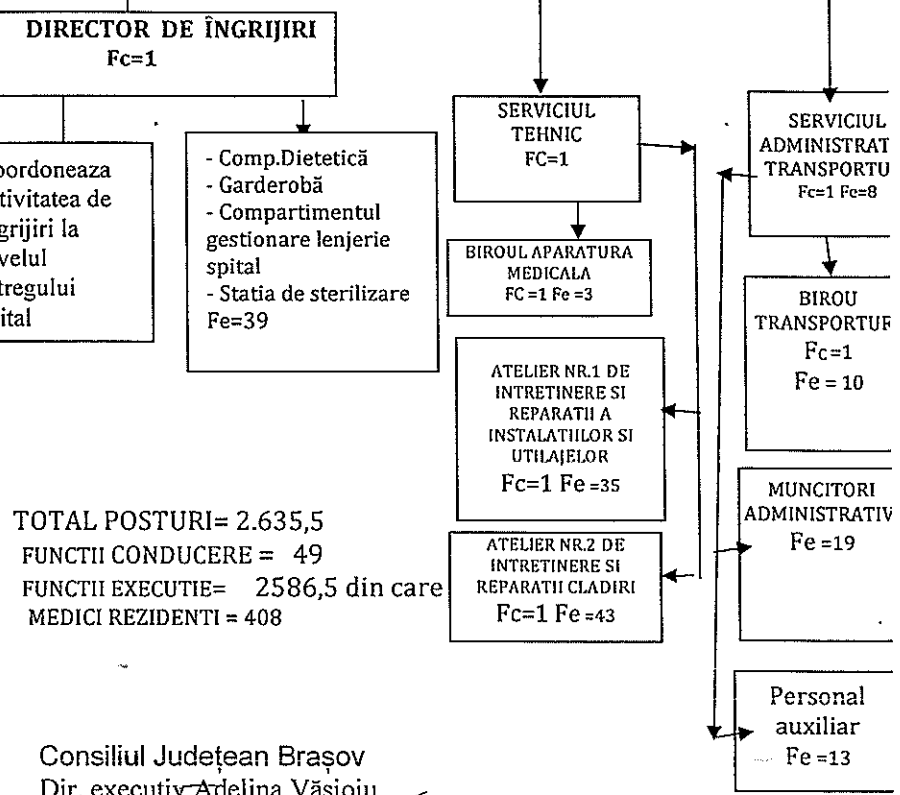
DIRECTOR DE ÎNGRIJIRI
Fc=1

oordoneaza
tivitatea de
grijiri la
velul
tregului
ital

- Comp.Dietetică
- Garderobă
- Compartimentul gestionare lenjerie spital
- Statia de sterilizare
Fe=39

SERVICIUL TEHNIC
FC=1

BIROUL APARATURA MEDICALA
FC =1 Fe =3

ATELIER NR.1 DE INTRETINERE SI REPARATII A INSTALATIILOR SI UTILAJELOR
Fc=1 Fe =35

ATELIER NR.2 DE INTRETINERE SI REPARATII CLADIRI
Fc=1 Fe =43

SERVICIUL
ADMINISTRAT
TRANSPORTU
Fc=1 Fe=8

BIROU
TRANSPORTUF
Fc=1
Fe = 10

MUNCITORI
ADMINISTRATIV
Fe =19

Personal
auxiliar
Fe =13

TOTAL POSTURI= 2.635,5
FUNCTII CONDUCERE = 49
FUNCTII EXECUTIE= 2586,5 din care
MEDICI REZIDENTI = 408

Consiliul Județean Brașov
Dir. executiv Adelina Vășioiu